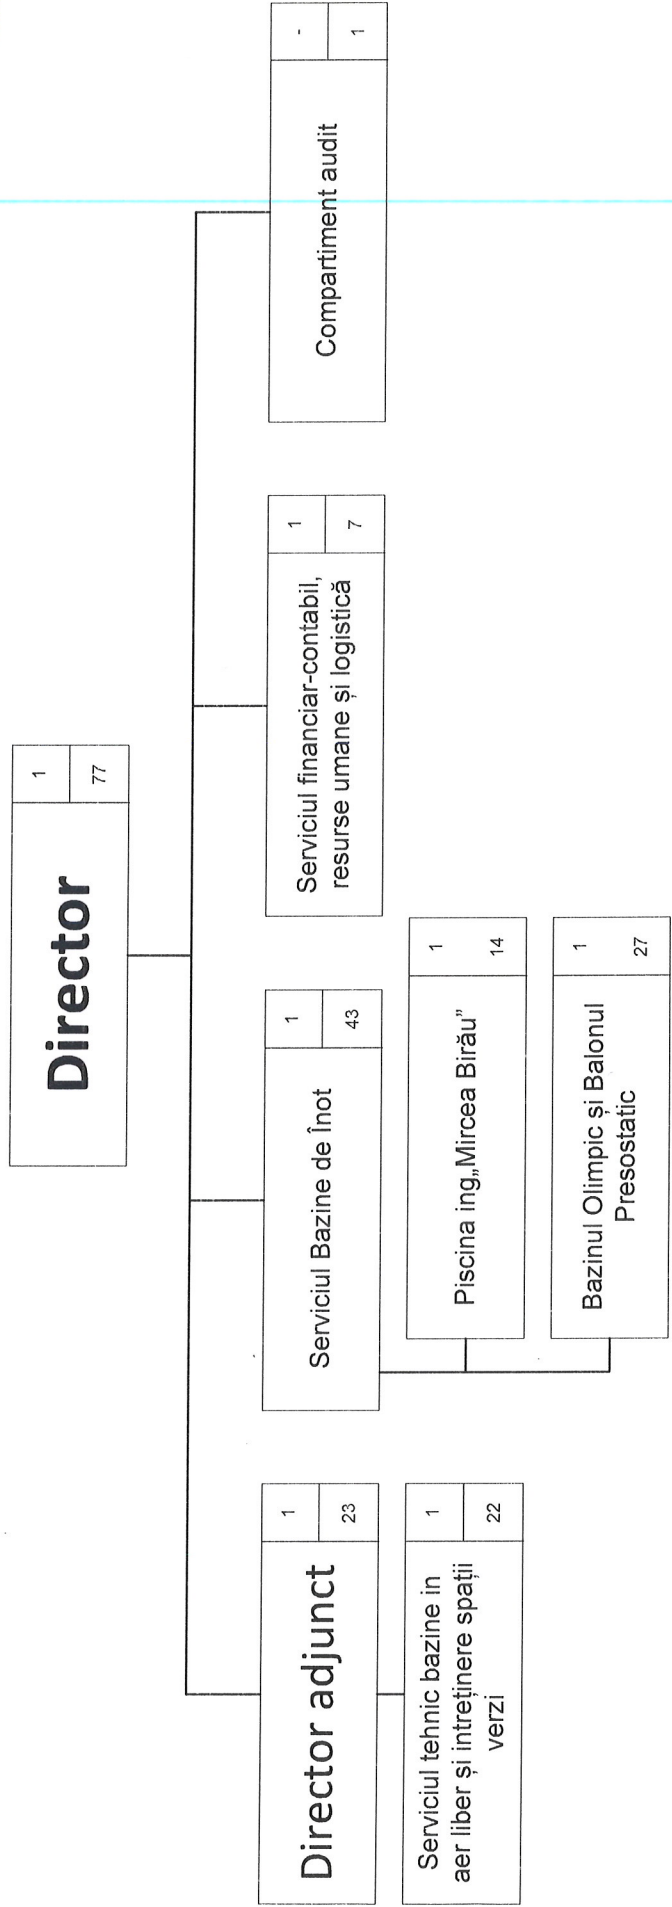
Director
1
77

Director adjunct
1
23

Serviciul tehnic bazine in aer liber și intreținere spații verzi
1
22

Serviciul Bazine de Înot
1
43

Piscina ing„Mircea Birău"
1
14

Bazinul Olimpic și Balonul Presostatic
1
27

Serviciul financiar-contabil, resurse umane și logistică
1
7

Compartiment audit
-
1